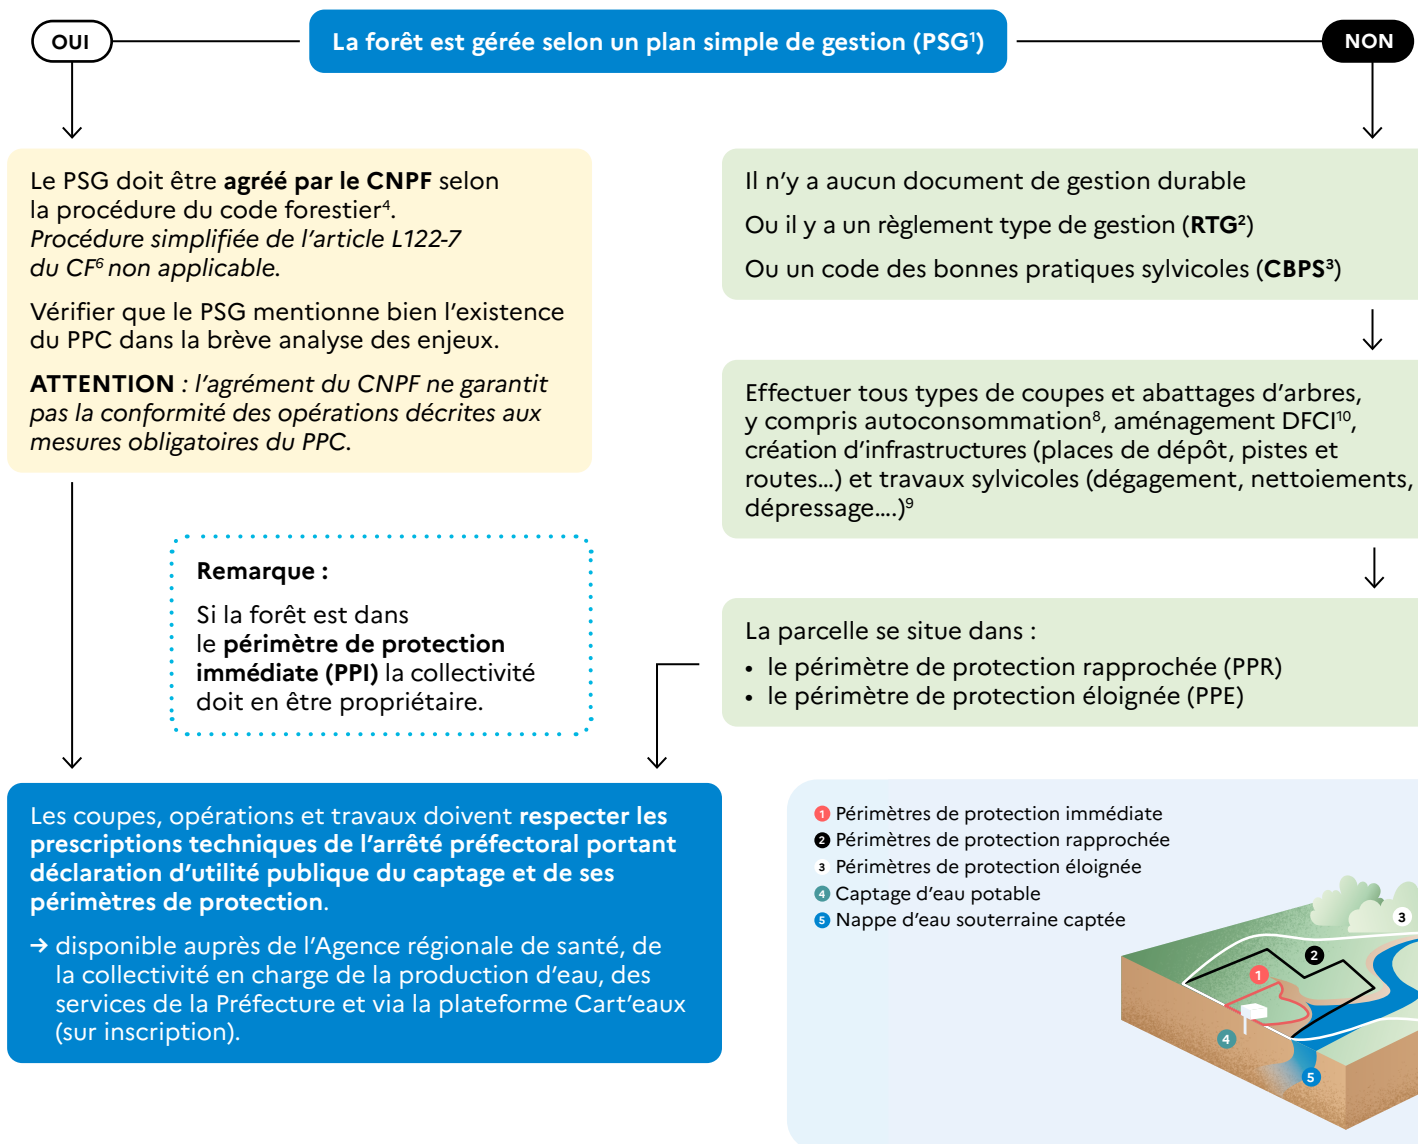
OUI

La forêt est gérée selon un plan simple de gestion (PSG$^1$)

NON

Le PSG doit être **agréé par le CNPF** selon la procédure du code forestier$^4$. *Procédure simplifiée de l'article L122-7 du CF$^6$ non applicable.*

Vérifier que le PSG mentionne bien l'existence du PPC dans la brève analyse des enjeux.

**ATTENTION** : *l'agrément du CNPF ne garantit pas la conformité des opérations décrites aux mesures obligatoires du PPC.*

Il n'y a aucun document de gestion durable

Ou il y a un règlement type de gestion (**RTG**$^2$)

Ou un code des bonnes pratiques sylvicoles (**CBPS**$^3$)

Effectuer tous types de coupes et abattages d'arbres, y compris autoconsommation$^8$, aménagement DFCI$^{10}$, création d'infrastructures (places de dépôt, pistes et routes...) et travaux sylvicoles (dégagement, nettoiements, dépressage....)$^9$

**Remarque :**

Si la forêt est dans le **périmètre de protection immédiate (PPI)** la collectivité doit en être propriétaire.

La parcelle se situe dans :
• le périmètre de protection rapprochée (PPR)
• le périmètre de protection éloignée (PPE)

Les coupes, opérations et travaux doivent **respecter les prescriptions techniques de l'arrêté préfectoral portant déclaration d'utilité publique du captage et de ses périmètres de protection**.

→ disponible auprès de l'Agence régionale de santé, de la collectivité en charge de la production d'eau, des services de la Préfecture et via la plateforme Cart'eaux (sur inscription).

1 Périmètres de protection immédiate
2 Périmètres de protection rapprochée
3 Périmètres de protection éloignée
4 Captage d'eau potable
5 Nappe d'eau souterraine captée

3
2
1
4
5